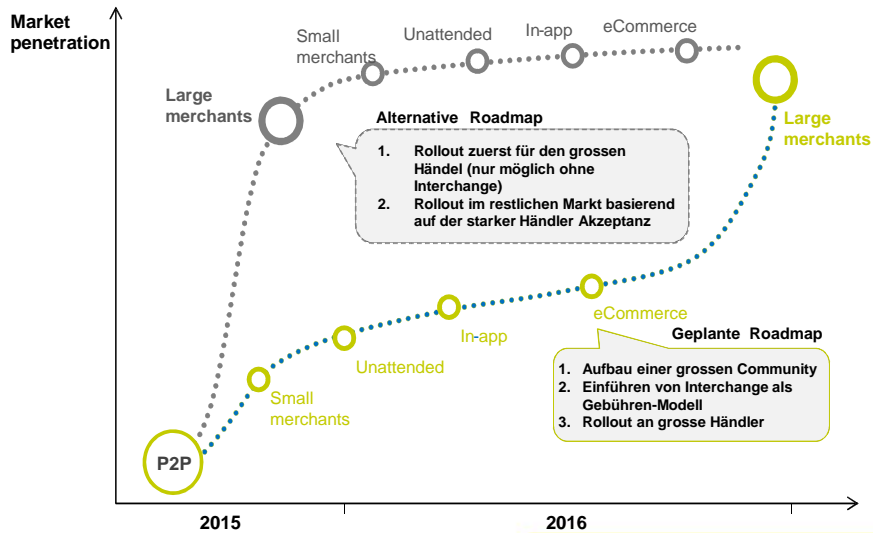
Market penetration

Small merchants

Unattended

In-app

eCommerce

Large merchants

Alternative Roadmap

1. Rollout zuerst für den grossen Händel (nur möglich ohne Interchange)
2. Rollout im restlichen Markt basierend auf der starker Händler Akzeptanz

Large merchants

eCommerce

In-app

Unattended

Small merchants

Geplante Roadmap

1. Aufbau einer grossen Community
2. Einführen von Interchange als Gebühren-Modell
3. Rollout an grosse Händler

P2P

2015

2016